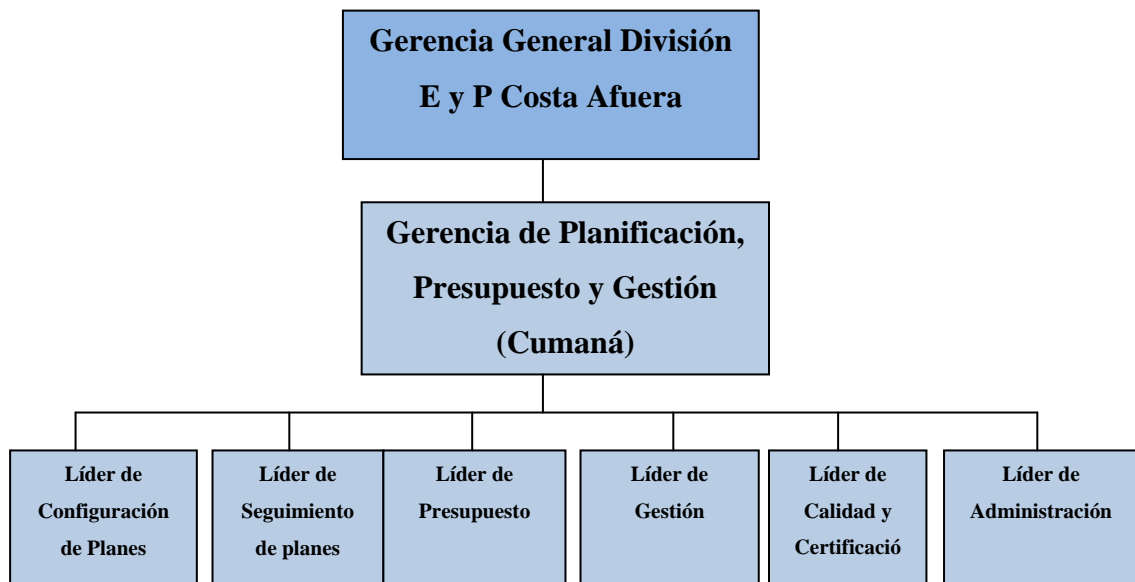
Gerencia General División
E y P Costa Afuera

Gerencia de Planificación, Presupuesto y Gestión (Cumaná)

Líder de Configuración de Planes

Líder de Seguimiento de planes

Líder de Presupuesto

Líder de Gestión

Líder de Calidad y Certificació

Líder de Administración